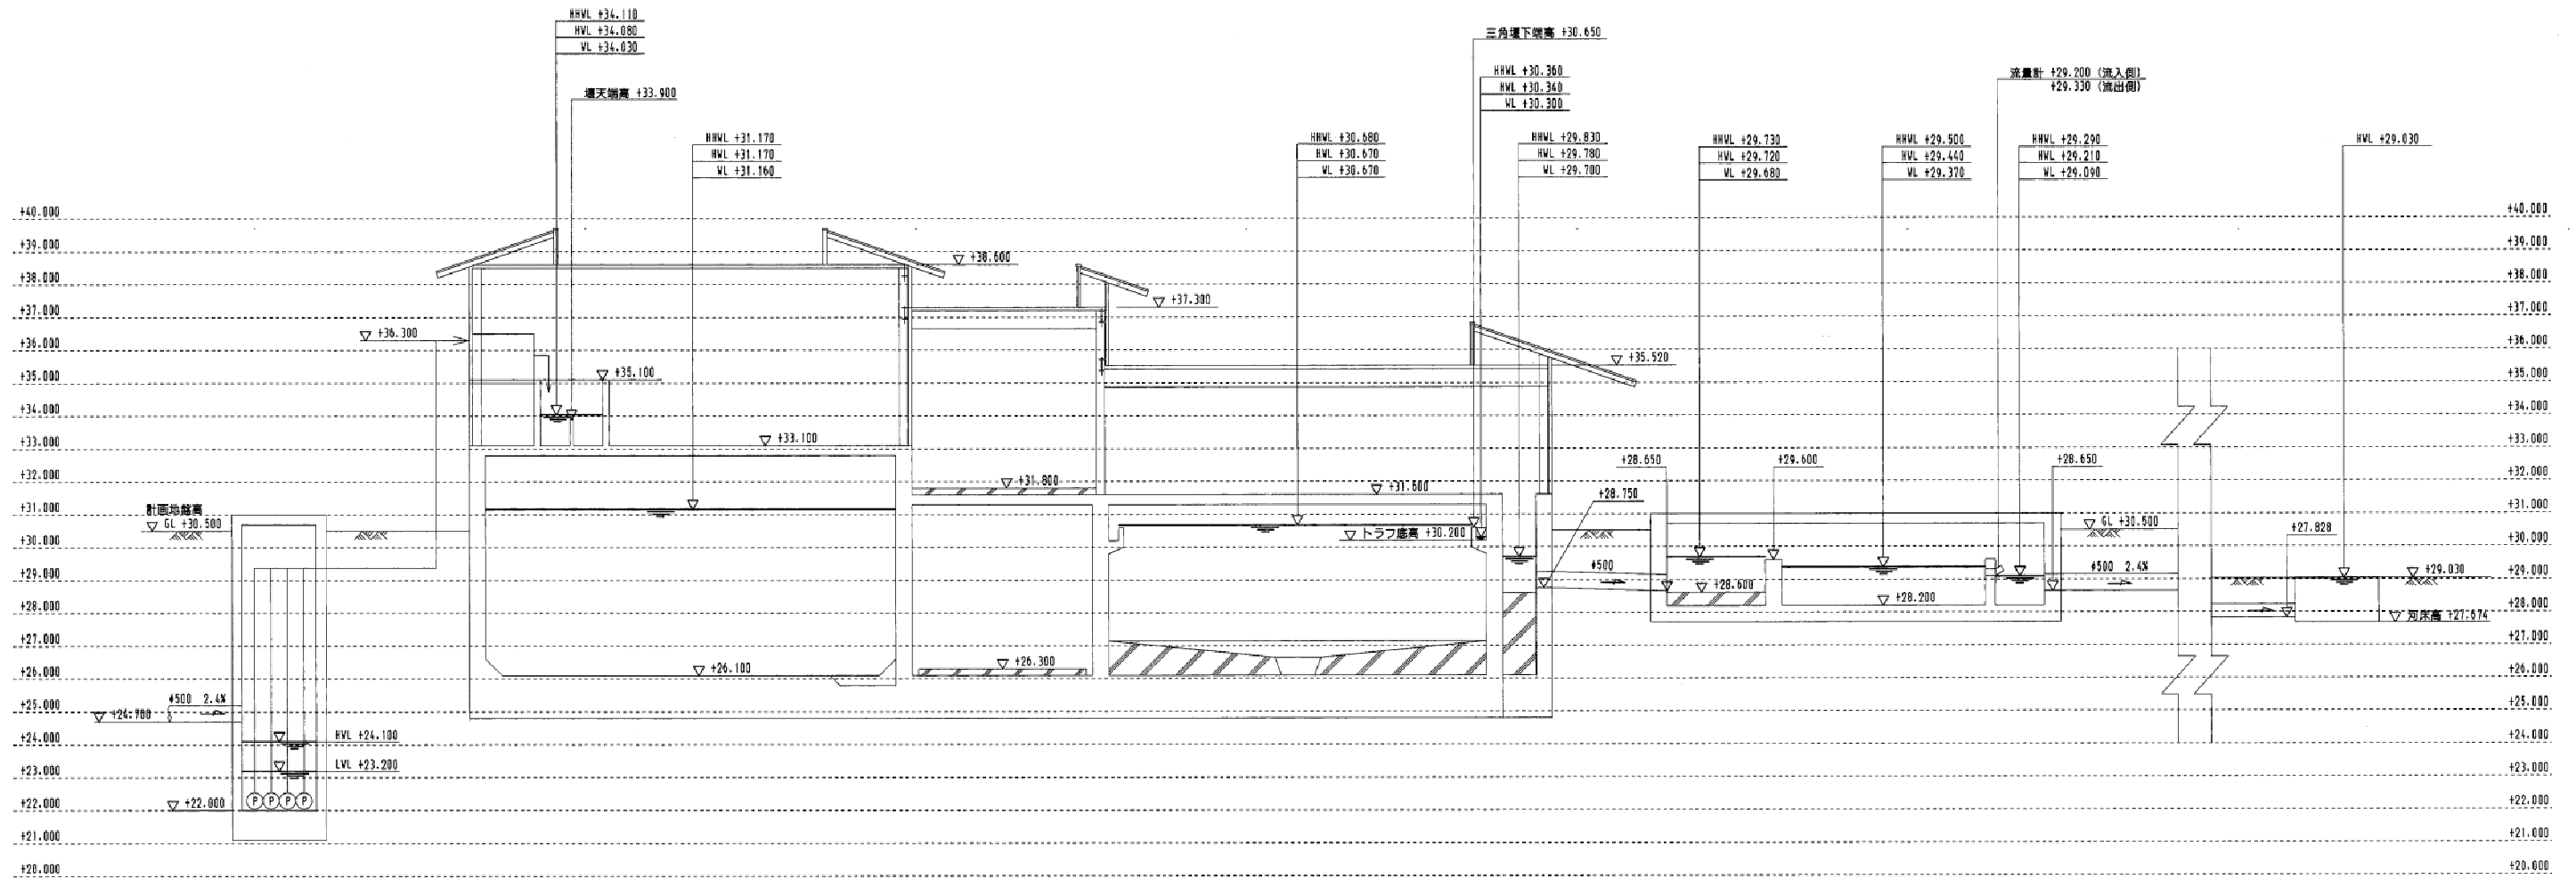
HHWL +34.110
HWL +34.080
WL +34.030

堰天端高 +33.900

三角堰下端高 +30.650

HHWL +30.360
HWL +30.340
WL +30.300

流量計 +29.200 (流入側)
+29.330 (流出側)

HHWL +31.170
HWL +31.170
WL +31.160

HHWL +30.680
HWL +30.670
WL +30.670

HHWL +29.830
HWL +29.780
WL +29.700

HHWL +29.730
HWL +29.720
WL +29.680

HHWL +29.500
HWL +29.440
WL +29.370

HHWL +29.290
HWL +29.210
WL +29.090

HWL +29.030

+40.000
+39.000
+38.000
+37.000
+36.000
+35.000
+34.000
+33.000
+32.000
+31.000
+30.000
+29.000
+28.000
+27.000
+26.000
+25.000
+24.000
+23.000
+22.000
+21.000
+20.000

+38.600
+37.300
+36.300
+35.520
+35.100
+33.100
+31.800
+31.600
+28.650
+29.600
+28.650
+28.750
計画地盤高
GL +30.500
トラフ底高 +30.200
GL +30.500
φ500
+28.600
+28.200
φ500 2.4%
+27.828
+29.030
河床高 +27.674
+26.100
+26.300
φ500 2.4%
+24.700
HWL +24.100
LWL +23.200
+22.000
P P P P

+40.000
+39.000
+38.000
+37.000
+36.000
+35.000
+34.000
+33.000
+32.000
+31.000
+30.000
+29.000
+28.000
+27.000
+26.000
+25.000
+24.000
+23.000
+22.000
+21.000
+20.000